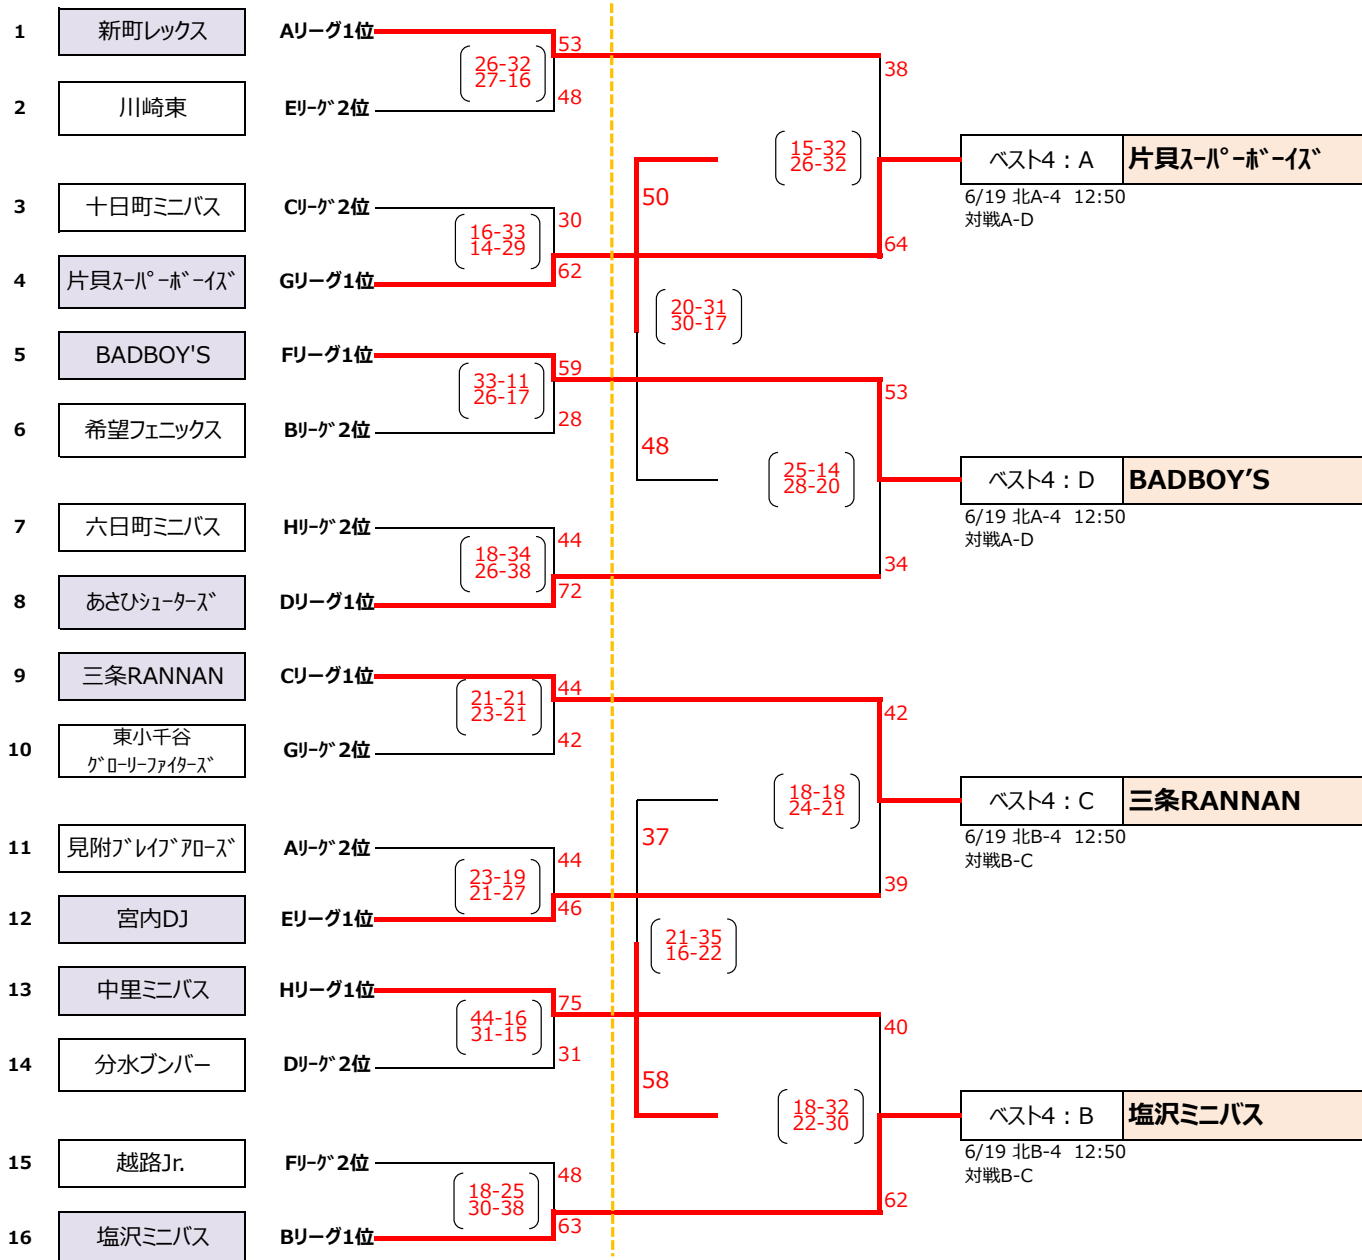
1 新町レックス Aリーグ1位
2 川崎東 Eﾘｰｸﾞ2位
26-32
27-16
53
48

3 十日町ミニバス Cﾘｰｸﾞ2位
4 片貝ｽｰﾊﾟｰﾎﾞｰｲｽﾞ Gリーグ1位
16-33
14-29
30
62

5 BADBOY'S Fリーグ1位
6 希望フェニックス Bﾘｰｸﾞ2位
33-11
26-17
59
28

7 六日町ミニバス Hﾘｰｸﾞ2位
8 あさひｼｭｰﾀｰｽﾞ Dリーグ1位
18-34
26-38
44
72

9 三条RANNAN Cリーグ1位
10 東小千谷 ｸﾞﾛｰﾘｰﾌｧｲﾀｰｽﾞ Gﾘｰｸﾞ2位
21-21
23-21
44
42

11 見附ﾌﾞﾚｲﾌﾞｱﾛｰｽﾞ Aﾘｰｸﾞ2位
12 宮内DJ Eリーグ1位
23-19
21-27
44
46

13 中里ミニバス Hリーグ1位
14 分水ブンバー Dﾘｰｸﾞ2位
44-16
31-15
75
31

15 越路Jr. Fﾘｰｸﾞ2位
16 塩沢ミニバス Bリーグ1位
18-25
30-38
48
63

15-32
26-32
38
64

20-31
30-17
50
48

25-14
28-20
53
34

18-18
24-21
42
39

21-35
16-22
37
58

18-32
22-30
40
62

ベスト4：A 片貝ｽｰﾊﾟｰﾎﾞｰｲｽﾞ
6/19 北A-4 12:50
対戦A-D

ベスト4：D BADBOY'S
6/19 北A-4 12:50
対戦A-D

ベスト4：C 三条RANNAN
6/19 北B-4 12:50
対戦B-C

ベスト4：B 塩沢ミニバス
6/19 北B-4 12:50
対戦B-C